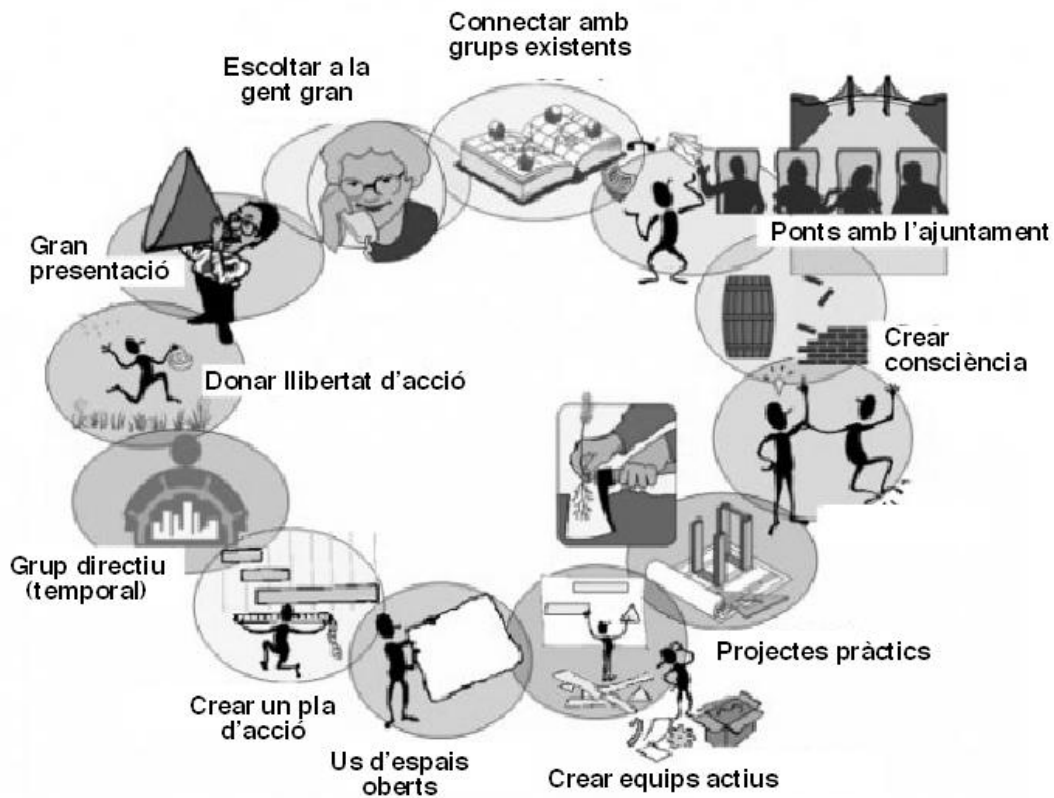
Connectar amb grups existents

Escoltar a la gent gran

Ponts amb l'ajuntament

Gran presentació

Crear consciència

Donar llibertat d'acció

Grup directiu (temporal)

Projectes pràctics

Crear un pla d'acció

Us d'espais oberts

Crear equips actius